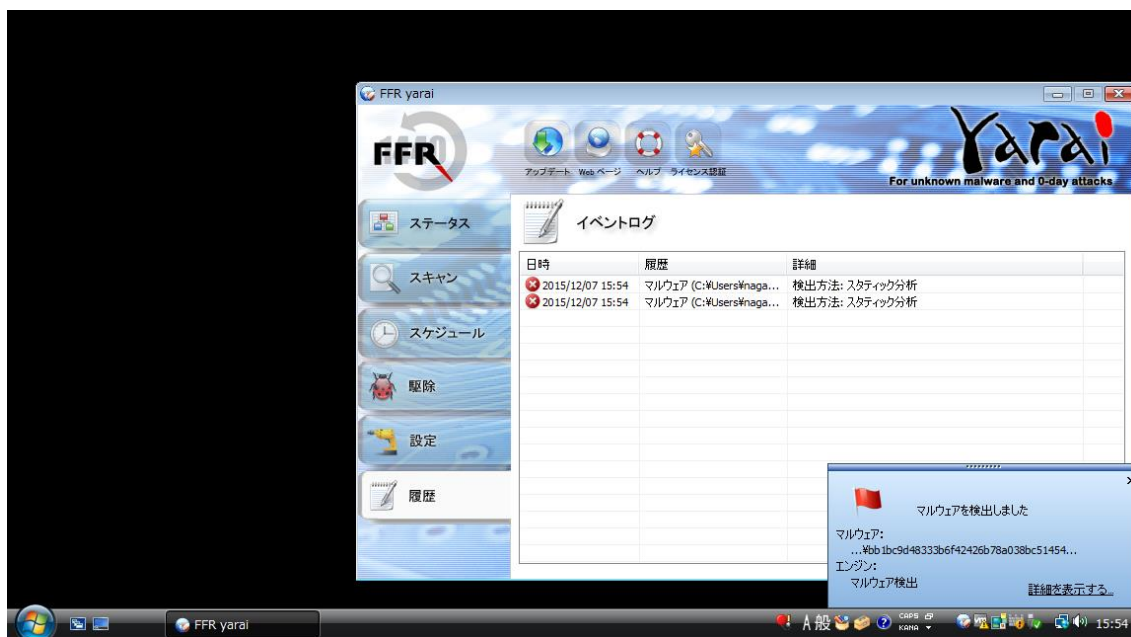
FFR yarai

FFR

アップデート Webページ ヘルプ ライセンス認証

Yarai
For unknown malware and 0-day attacks

ステータス

スキャン

スケジュール

駆除

設定

履歴

イベントログ

| 日時 | 履歴 | 詳細 |
|---|---|---|
| 2015/12/07 15:54 | マルウェア (C:¥Users¥naga... | 検出方法: スタティック分析 |
| 2015/12/07 15:54 | マルウェア (C:¥Users¥naga... | 検出方法: スタティック分析 |

マルウェアを検出しました

マルウェア:
...¥bb1bc9d48333b6f42426b78a038bc51454...
エンジン:
マルウェア検出

詳細を表示する。

FFR yarai

A 般

CAPS KANA

15:54